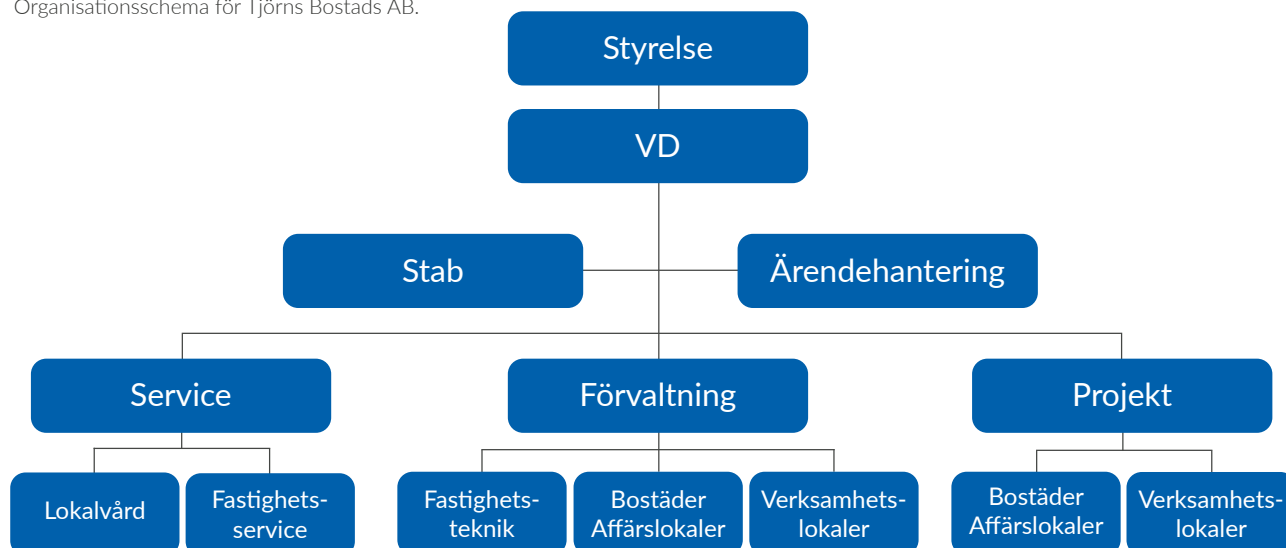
Organisationsschema för Tjörns Bostads AB.

Styrelse

VD

Stab

Ärendehantering

Service

Förvaltning

Projekt

Lokalvård

Fastighets-service

Fastighets-teknik

Bostäder Affärslokaler

Verksamhets-lokaler

Bostäder Affärslokaler

Verksamhets-lokaler